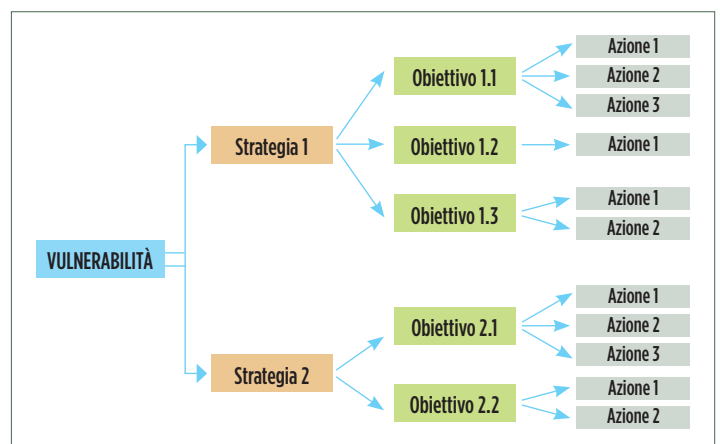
VULNERABILITÀ

Strategia 1

Obiettivo 1.1

Azione 1
Azione 2
Azione 3

Obiettivo 1.2

Azione 1

Obiettivo 1.3

Azione 1
Azione 2

Strategia 2

Obiettivo 2.1

Azione 1
Azione 2
Azione 3

Obiettivo 2.2

Azione 1
Azione 2